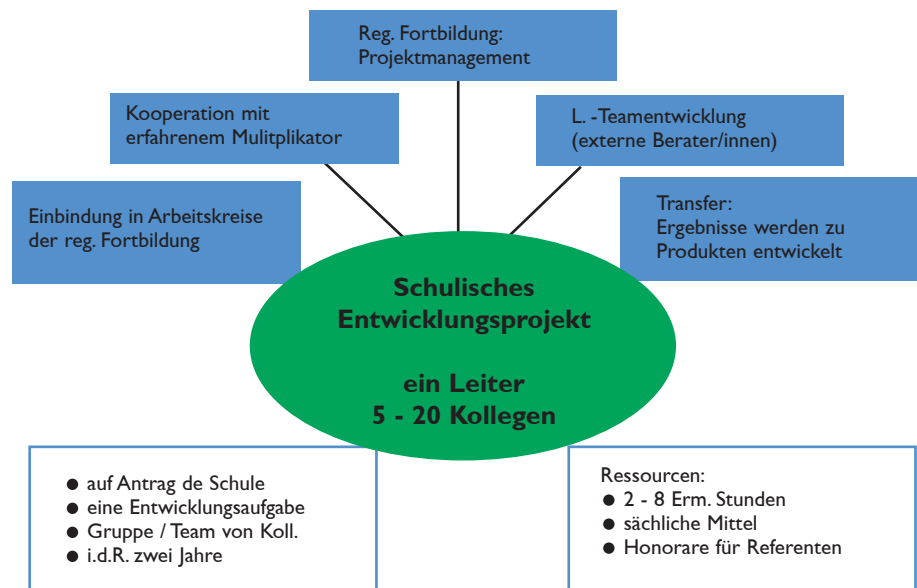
Reg. Fortbildung:
Projektmanagement

Kooperation mit erfahrenem Mulitplikator

L. -Teamentwicklung (externe Berater/innen)

Einbindung in Arbeitskreise der reg. Fortbildung

Transfer:
Ergebnisse werden zu Produkten entwickelt

Schulisches Entwicklungsprojekt

ein Leiter
5 - 20 Kollegen

- auf Antrag de Schule
- eine Entwicklungsaufgabe
- Gruppe / Team von Koll.
- i.d.R. zwei Jahre

Ressourcen:
- 2 - 8 Erm. Stunden
- sächliche Mittel
- Honorare für Referenten